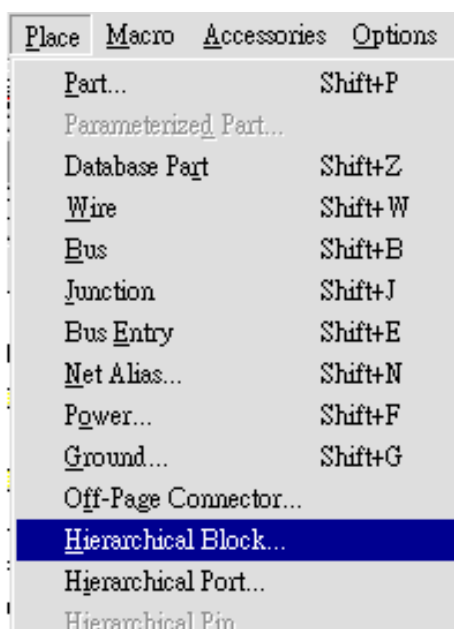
Place Macro Accessories Options

Part... Shift+P
Parameterized Part...
Database Part Shift+Z
Wire Shift+W
Bus Shift+B
Junction Shift+J
Bus Entry Shift+E
Net Alias... Shift+N
Power... Shift+F
Ground... Shift+G
Off-Page Connector...
Hierarchical Block...
Hierarchical Port...
Hierarchical Pin